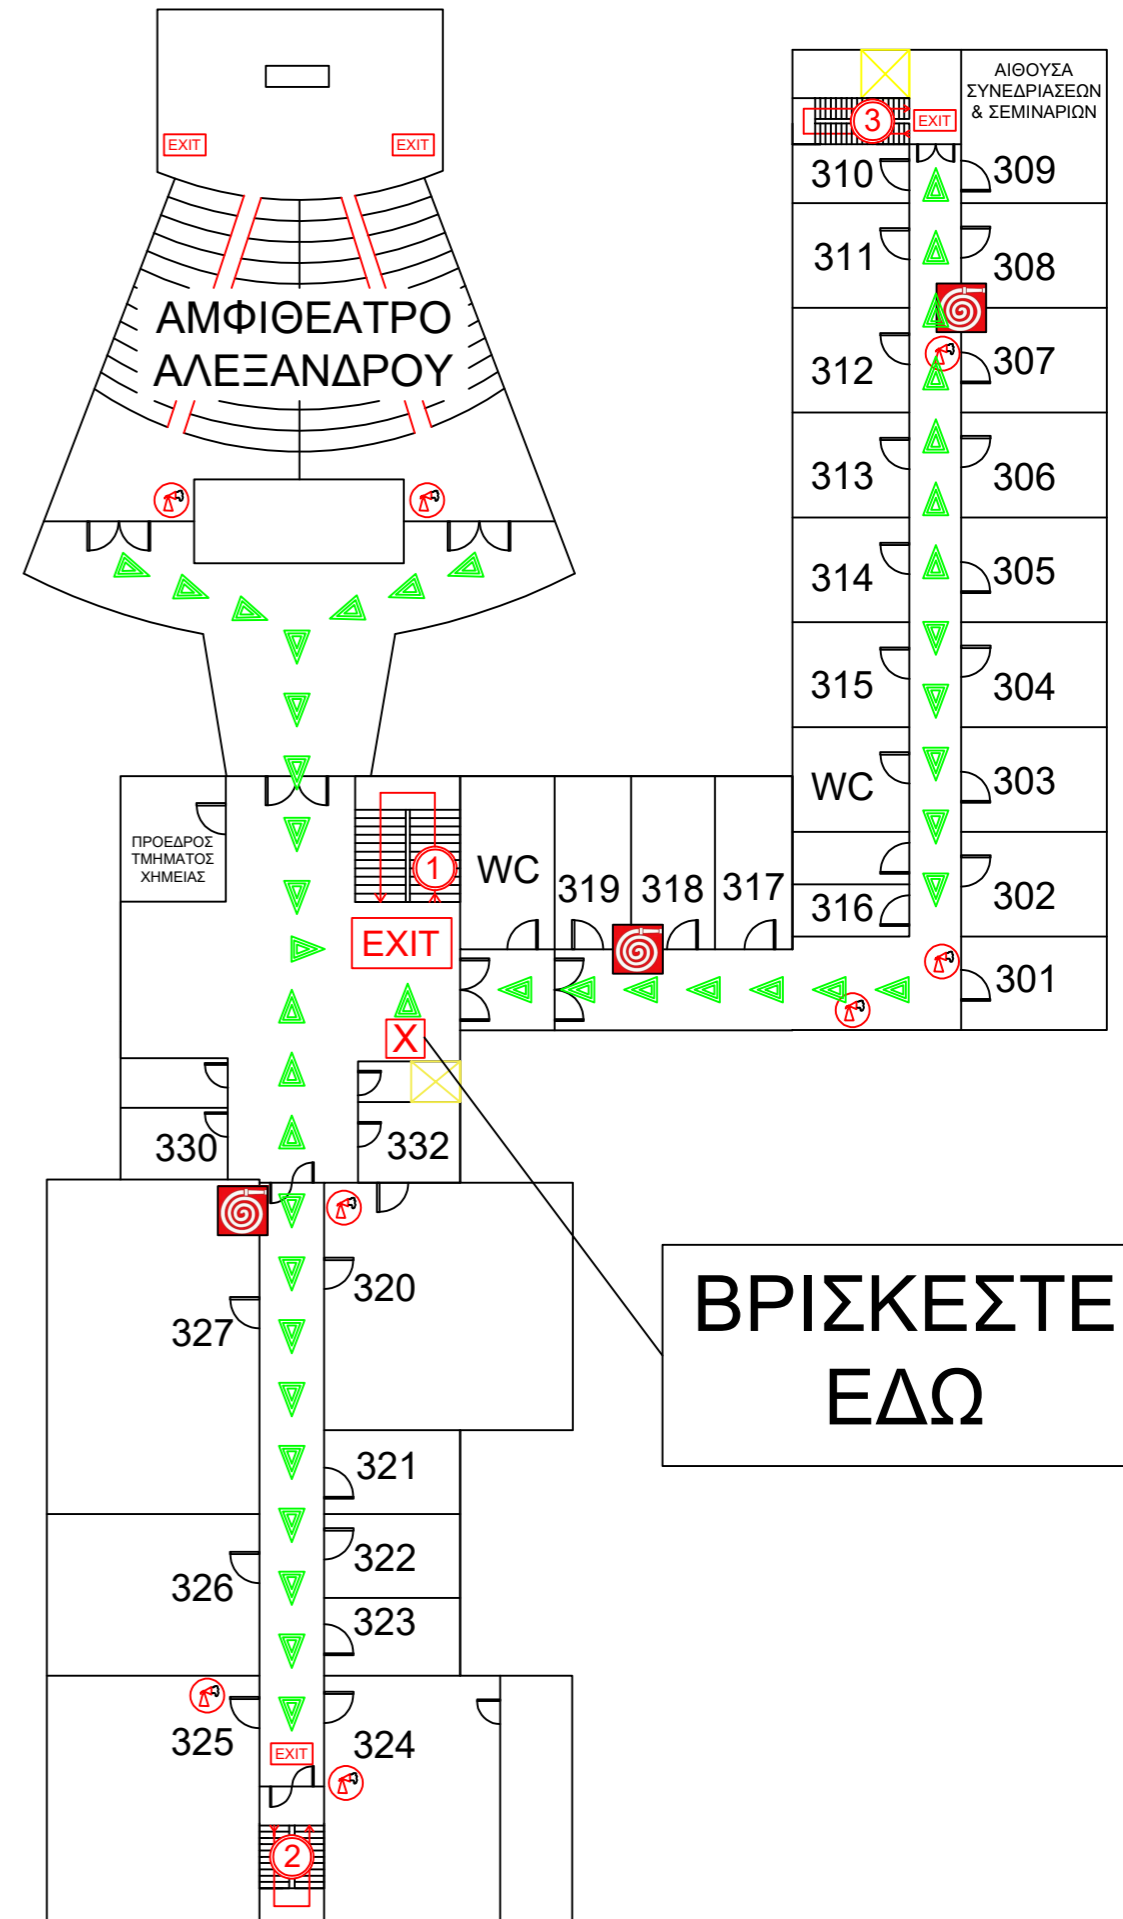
EXIT
EXIT
ΑΜΦΙΘΕΑΤΡΟ
ΑΛΕΞΑΝΔΡΟΥ

ΑΙΘΟΥΣΑ ΣΥΝΕΔΡΙΑΣΕΩΝ & ΣΕΜΙΝΑΡΙΩΝ
3
EXIT
310
309
311
308
312
307
313
306
314
305
315
304
WC
303
316
302
301

ΠΡΟΕΔΡΟΣ ΤΜΗΜΑΤΟΣ ΧΗΜΕΙΑΣ
1
WC
319
318
317
EXIT
X
330
332
320
327
321
322
326
323
325
324
EXIT
2

ΒΡΙΣΚΕΣΤΕ
ΕΔΩ